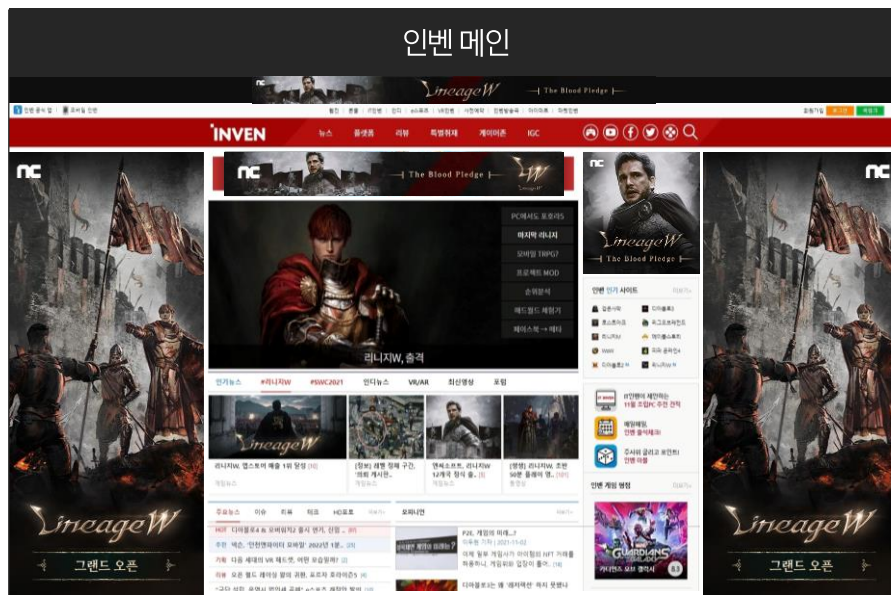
인벤 메인

LineageW — The Blood Pledge

INVEN

뉴스 플랫폼 리뷰 특별취재 게이머존 IGC

nc

The Blood Pledge

LineageW

nc

LineageW
The Blood Pledge

nc

LineageW

그랜드 오픈

nc

LineageW

그랜드 오픈

PC에서도 모바일
마지막 리니지
모바일 TRPG?
프로젝트 MOD
순위분석
메트월드 체험기
페이스북→메타

리니지W, 출격

인기뉴스 #리니지W #SWC2021 인디뉴스 VR/AR 회신영상 포럼

LineageW

리니지W, 앱스토어 매출 1위 달성

인벤 인기 사이트

주요뉴스 이슈 리뷰 테크 HOT

오피니언

인벤 게임 랭킹

GUARDIANS